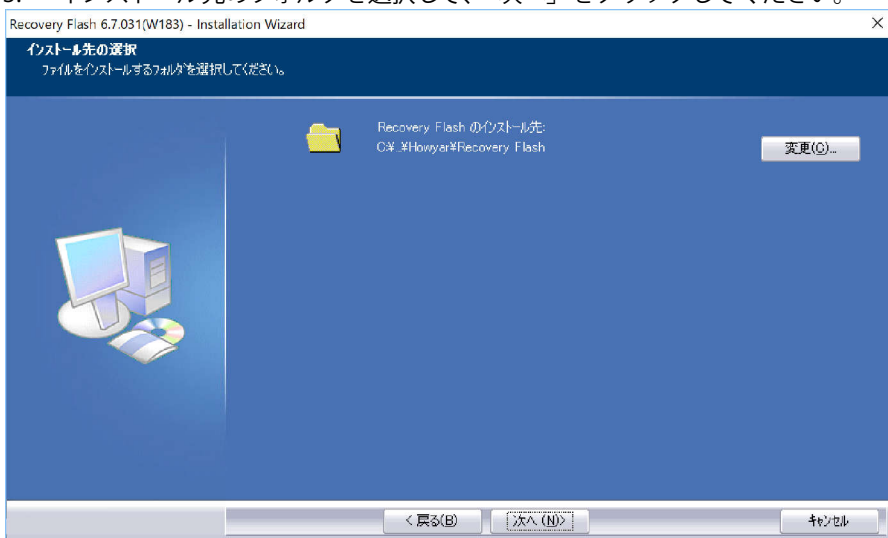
Recovery Flash 6.7.031(W183) - Installation Wizard

×

インストール先の選択
ファイルをインストールするフォルダを選択してください。

Recovery Flash のインストール先:
C:¥ ¥Howyar¥Recovery Flash

変更(C)...

< 戻る(B)

次へ (N)>

キャンセル